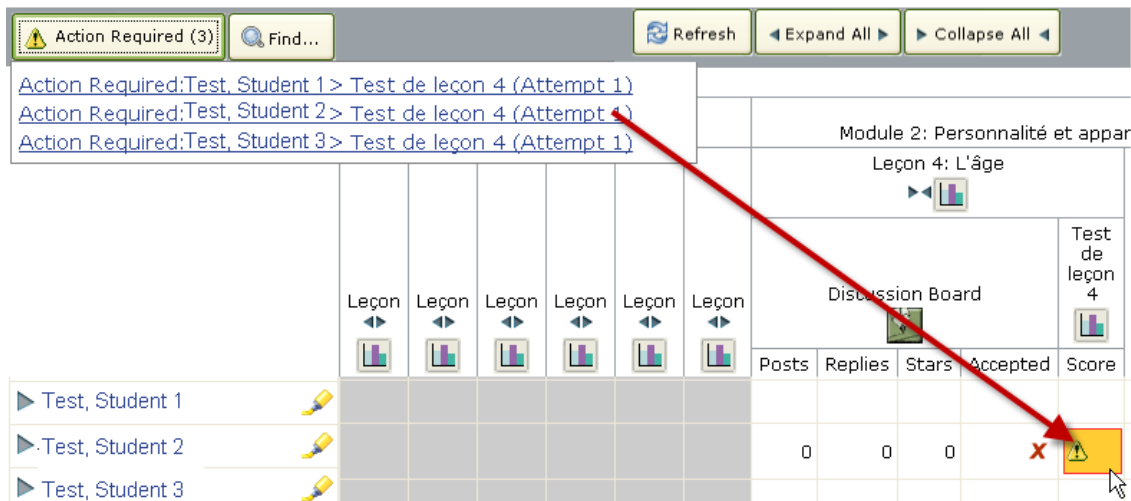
Action Required (3) Find...

Refresh Expand All Collapse All

Action Required:Test, Student 1 > Test de leçon 4 (Attempt 1)
Action Required:Test, Student 2 > Test de leçon 4 (Attempt 1)
Action Required:Test, Student 3 > Test de leçon 4 (Attempt 1)

Module 2: Personnalité et appar

Leçon 4: L'âge

| Leçon | Leçon | Leçon | Leçon | Leçon | Leçon | Discussion Board | | | | Test de leçon 4 |
|---|---|---|---|---|---|---|---|---|---|---|
| | | | | | | Posts | Replies | Stars | Accepted | Score |
| Test, Student 1 | | | | | | | | | | |
| Test, Student 2 | | | | | | 0 | 0 | 0 | X | |
| Test, Student 3 | | | | | | | | | | |